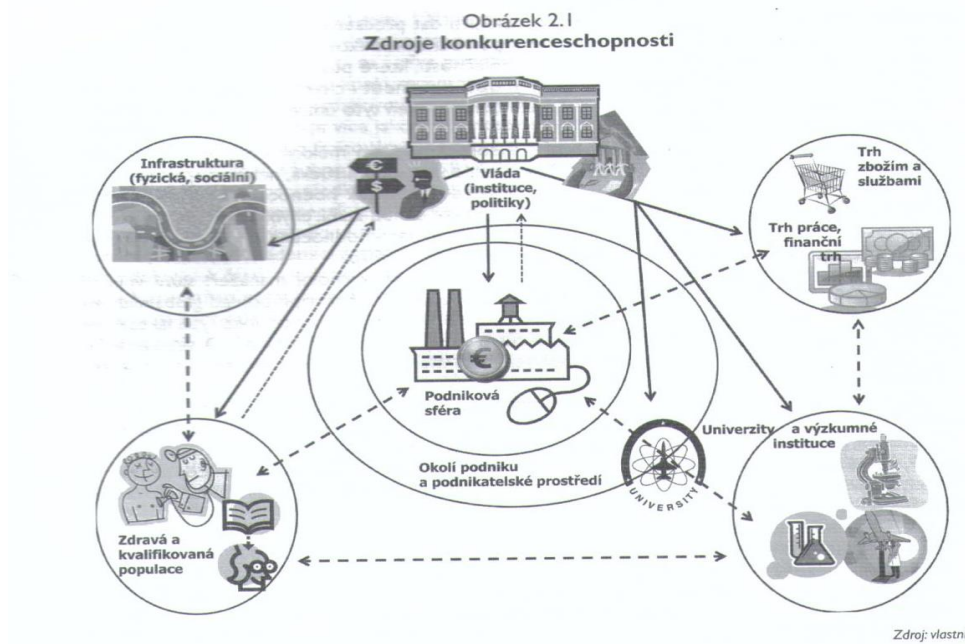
Obrázek 2.1
Zdroje konkurenceschopnosti

Infrastruktura (fyzická, sociální)

€

$

Vláda (instituce, politiky)

Trh zbožím a službami

Trh práce, finanční trh

€

Podniková sféra

Univerzity a výzkumné instituce

Okolí podniku a podnikatelské prostředí

UNIVERSITY

Zdravá a kvalifikovaná populace

Zdroj: vlastn